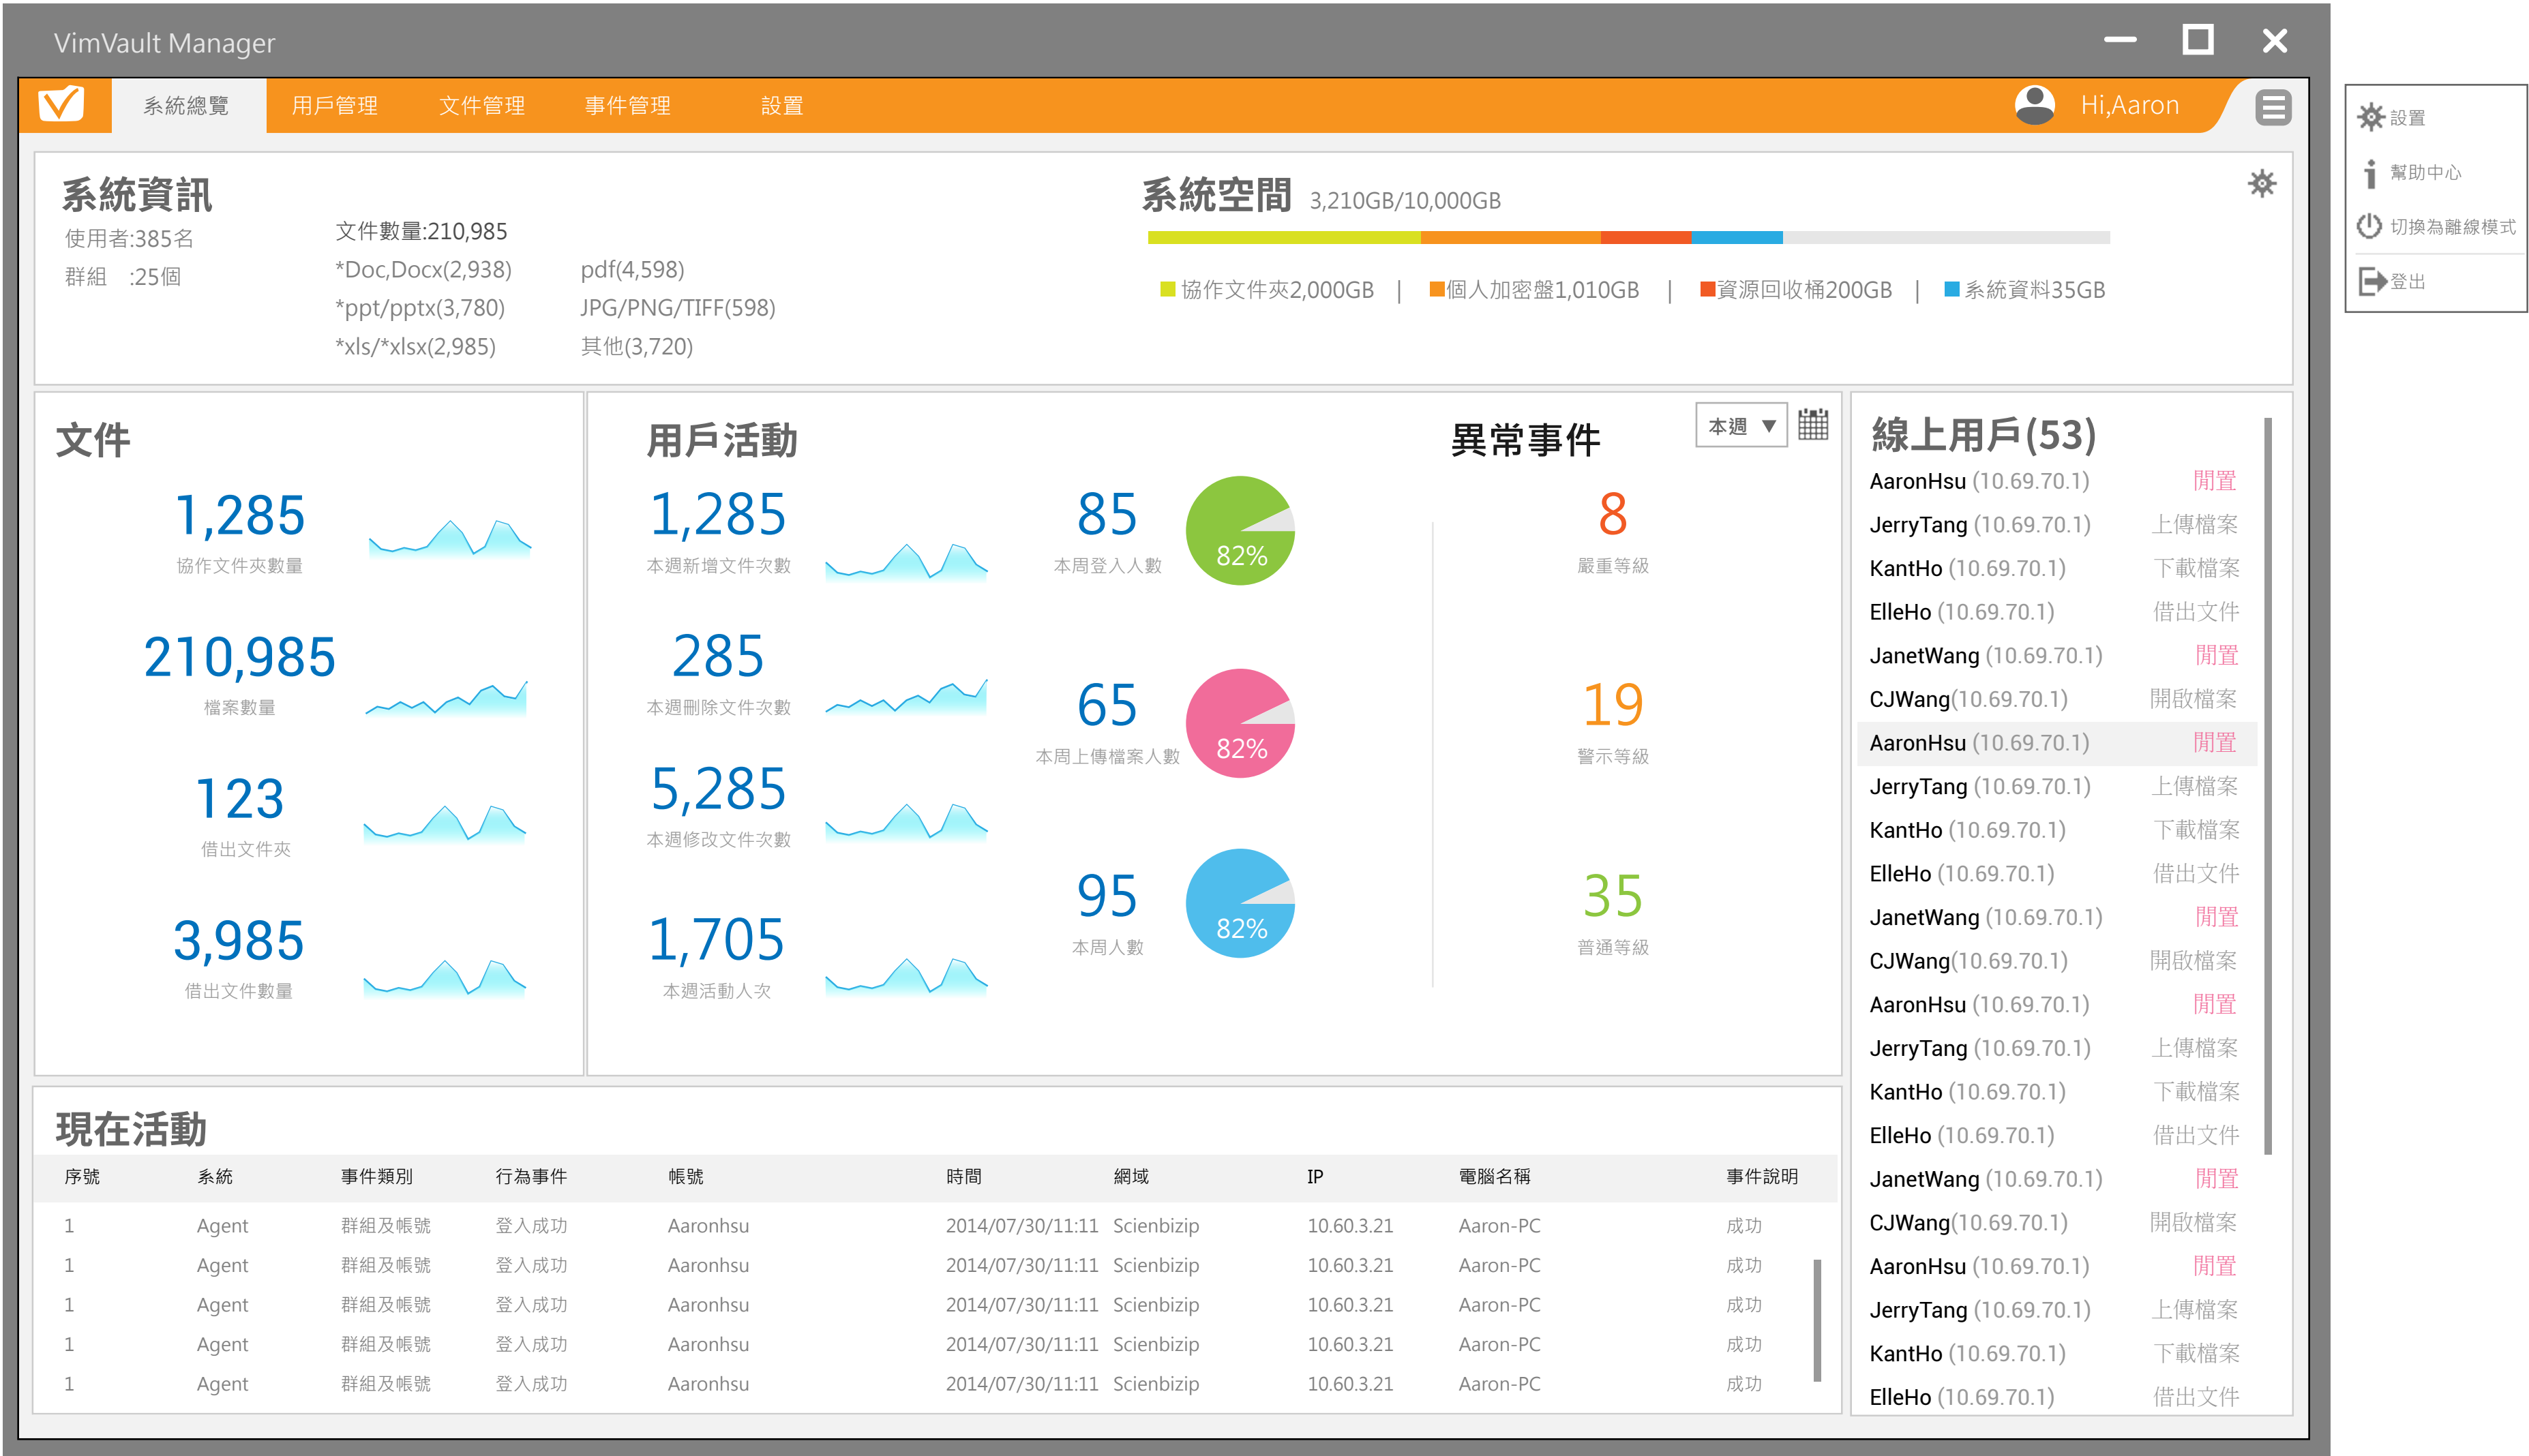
VimVault Manager

系統總覽 用戶管理 文件管理 事件管理 設置

Hi,Aaron

設置
幫助中心
切換為離線模式
登出

系統資訊
使用者:385名
群組 :25個
文件數量:210,985
*Doc,Docx(2,938) pdf(4,598)
*ppt/pptx(3,780) JPG/PNG/TIFF(598)
*xls/*xlsx(2,985) 其他(3,720)

系統空間 3,210GB/10,000GB
協作文件夾2,000GB | 個人加密盤1,010GB | 資源回收桶200GB | 系統資料35GB

文件
1,285
協作文件夾數量
210,985
檔案數量
123
借出文件夾
3,985
借出文件數量

用戶活動
1,285
本週新增文件次數
285
本週刪除文件次數
5,285
本週修改文件次數
1,705
本週活動人次
85
本周登入人數
82%
65
本周上傳檔案人數
82%
95
本周人數
82%

異常事件
本週
8
嚴重等級
19
警示等級
35
普通等級

線上用戶(53)
AaronHsu (10.69.70.1) 閒置
JerryTang (10.69.70.1) 上傳檔案
KantHo (10.69.70.1) 下載檔案
ElleHo (10.69.70.1) 借出文件
JanetWang (10.69.70.1) 閒置
CJWang(10.69.70.1) 開啟檔案
AaronHsu (10.69.70.1) 閒置
JerryTang (10.69.70.1) 上傳檔案
KantHo (10.69.70.1) 下載檔案
ElleHo (10.69.70.1) 借出文件
JanetWang (10.69.70.1) 閒置
CJWang(10.69.70.1) 開啟檔案
AaronHsu (10.69.70.1) 閒置
JerryTang (10.69.70.1) 上傳檔案
KantHo (10.69.70.1) 下載檔案
ElleHo (10.69.70.1) 借出文件
JanetWang (10.69.70.1) 閒置
CJWang(10.69.70.1) 開啟檔案
AaronHsu (10.69.70.1) 閒置
JerryTang (10.69.70.1) 上傳檔案
KantHo (10.69.70.1) 下載檔案
ElleHo (10.69.70.1) 借出文件

現在活動
| 序號 | 系統 | 事件類別 | 行為事件 | 帳號 | 時間 | 網域 | IP | 電腦名稱 | 事件說明 |
|---|---|---|---|---|---|---|---|---|---|
| 1 | Agent | 群組及帳號 | 登入成功 | Aaronhsu | 2014/07/30/11:11 | Scienbizip | 10.60.3.21 | Aaron-PC | 成功 |
| 1 | Agent | 群組及帳號 | 登入成功 | Aaronhsu | 2014/07/30/11:11 | Scienbizip | 10.60.3.21 | Aaron-PC | 成功 |
| 1 | Agent | 群組及帳號 | 登入成功 | Aaronhsu | 2014/07/30/11:11 | Scienbizip | 10.60.3.21 | Aaron-PC | 成功 |
| 1 | Agent | 群組及帳號 | 登入成功 | Aaronhsu | 2014/07/30/11:11 | Scienbizip | 10.60.3.21 | Aaron-PC | 成功 |
| 1 | Agent | 群組及帳號 | 登入成功 | Aaronhsu | 2014/07/30/11:11 | Scienbizip | 10.60.3.21 | Aaron-PC | 成功 |